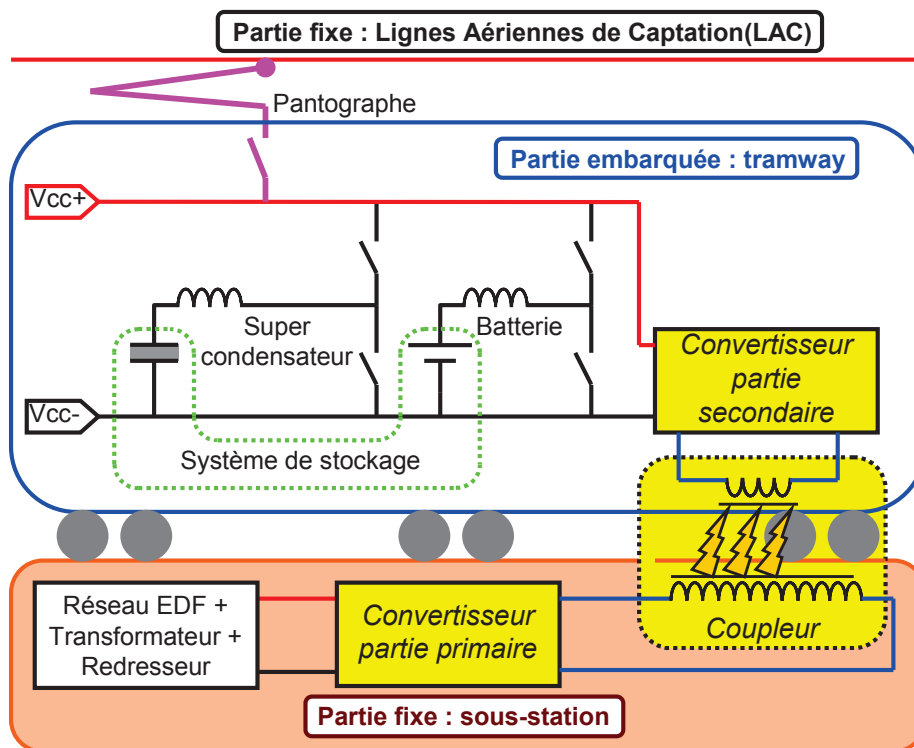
Partie fixe : Lignes Aériennes de Captation(LAC)

Pantographe

Partie embarquée : tramway

Vcc+

Super condensateur

Batterie

Convertisseur partie secondaire

Vcc-

Système de stockage

Réseau EDF + Transformateur + Redresseur

Convertisseur partie primaire

Coupleur

Partie fixe : sous-station